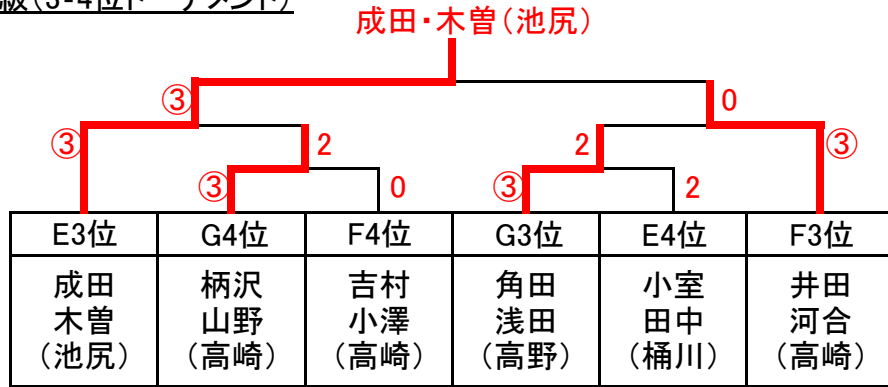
級(3-4位ト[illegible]ナメント)

成田・木曽(池尻)

③ 0
③ 2 2 ③
③ 0 ③ 2

| E3位 | G4位 | F4位 | G3位 | E4位 | F3位 |
|---|---|---|---|---|---|
| 成田 木曽 (池尻) | 柄沢 山野 (高崎) | 吉村 小澤 (高崎) | 角田 浅田 (高野) | 小室 田中 (桶川) | 井田 河合 (高崎) |